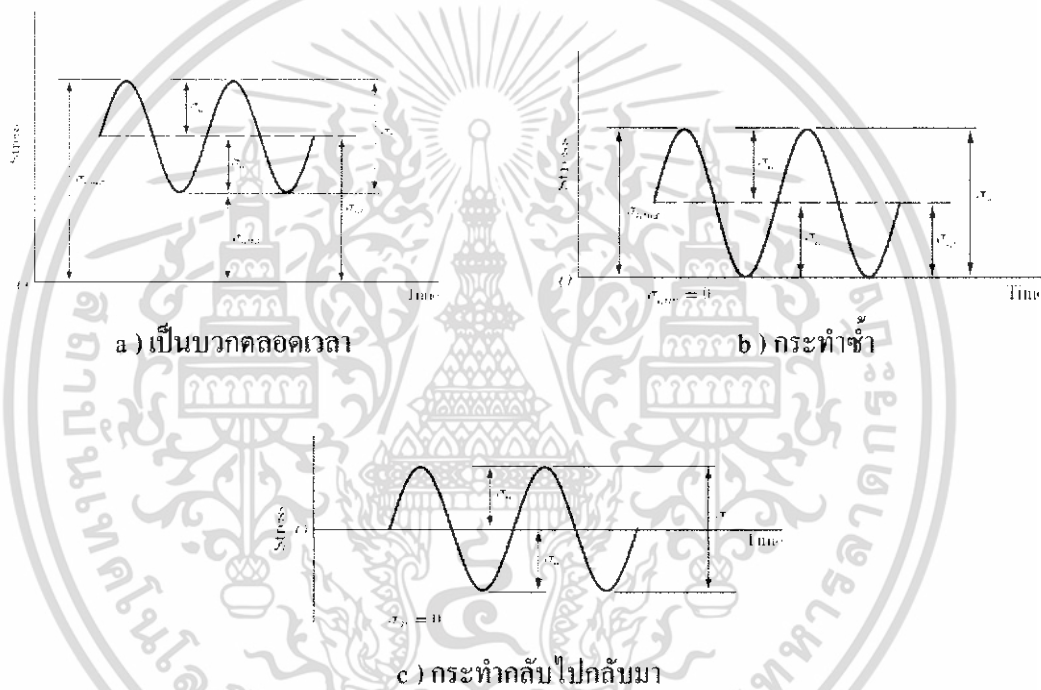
Stress

$\sigma_a$

$\sigma_r$

$\sigma_a$

$\sigma_{max}$

$\sigma_m$

$\sigma_{min}$

0

Time

a ) เป็นบวกตลอดเวลา

Stress

$\sigma_a$

$\sigma_r$

$\sigma_{max}$

$\sigma_a$

$\sigma_m$

0

$\sigma_{min} = 0$

Time

b ) กระทำซ้ำ

Stress

$\sigma_a$

$\sigma_r$

0

Time

$\sigma_a$

$\sigma_m = 0$

c ) กระทำกลับไปกลับมา